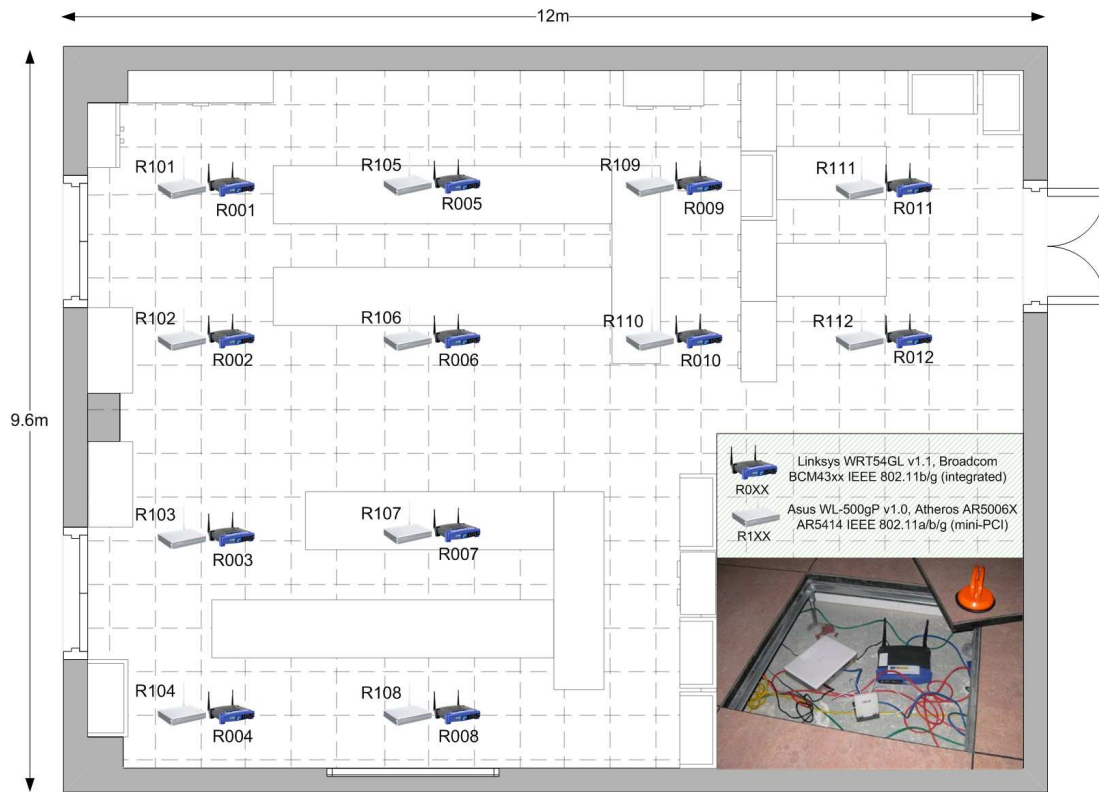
12m

9.6m

R101
R001
R105
R005
R109
R009
R111
R011

R102
R002
R106
R006
R110
R010
R112
R012

R103
R003
R107
R007

R104
R004
R108
R008

R0XX
Linksys WRT54GL v1.1, Broadcom BCM43xx IEEE 802.11b/g (integrated)

R1XX
Asus WL-500gP v1.0, Atheros AR5006X AR5414 IEEE 802.11a/b/g (mini-PCI)